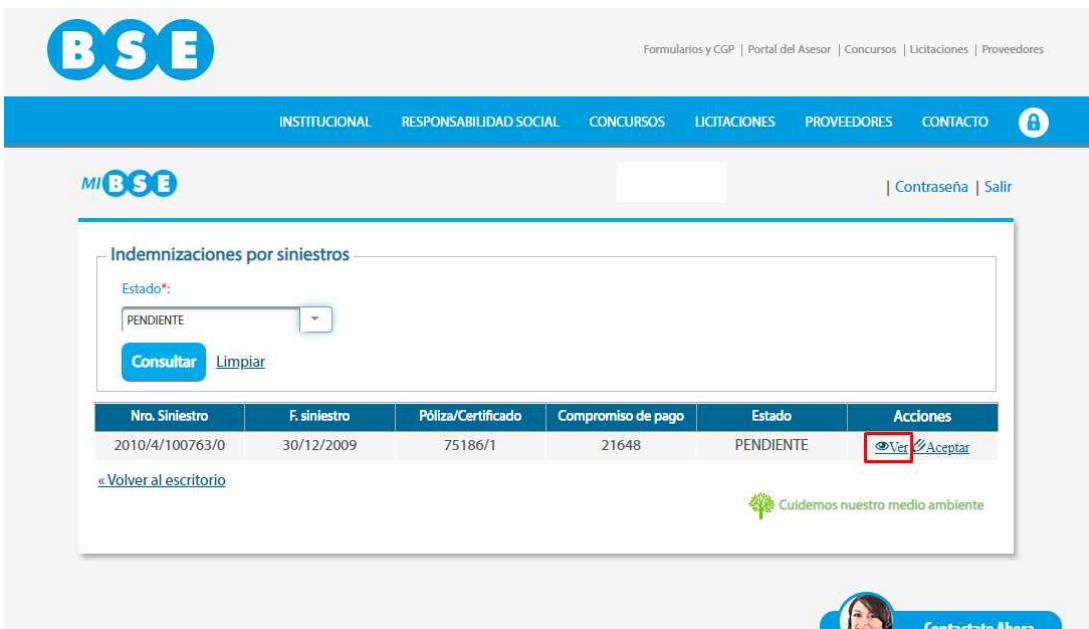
BSE

Formularios y CGP | Portal del Asesor | Concursos | Licitaciones | Proveedores

INSTITUCIONAL RESPONSABILIDAD SOCIAL CONCURSOS LICITACIONES PROVEEDORES CONTACTO

MI BSE

| Contraseña | Salir

Indemnizaciones por siniestros

Estado*:

PENDIENTE

Consultar Limpiar

| Nro. Siniestro | F. siniestro | Póliza/Certificado | Compromiso de pago | Estado | Acciones |
|---|---|---|---|---|---|
| 2010/4/100763/0 | 30/12/2009 | 75186/1 | 21648 | PENDIENTE | Ver Aceptar |

« Volver al escritorio

Cuidemos nuestro medio ambiente

Contactate Ahora